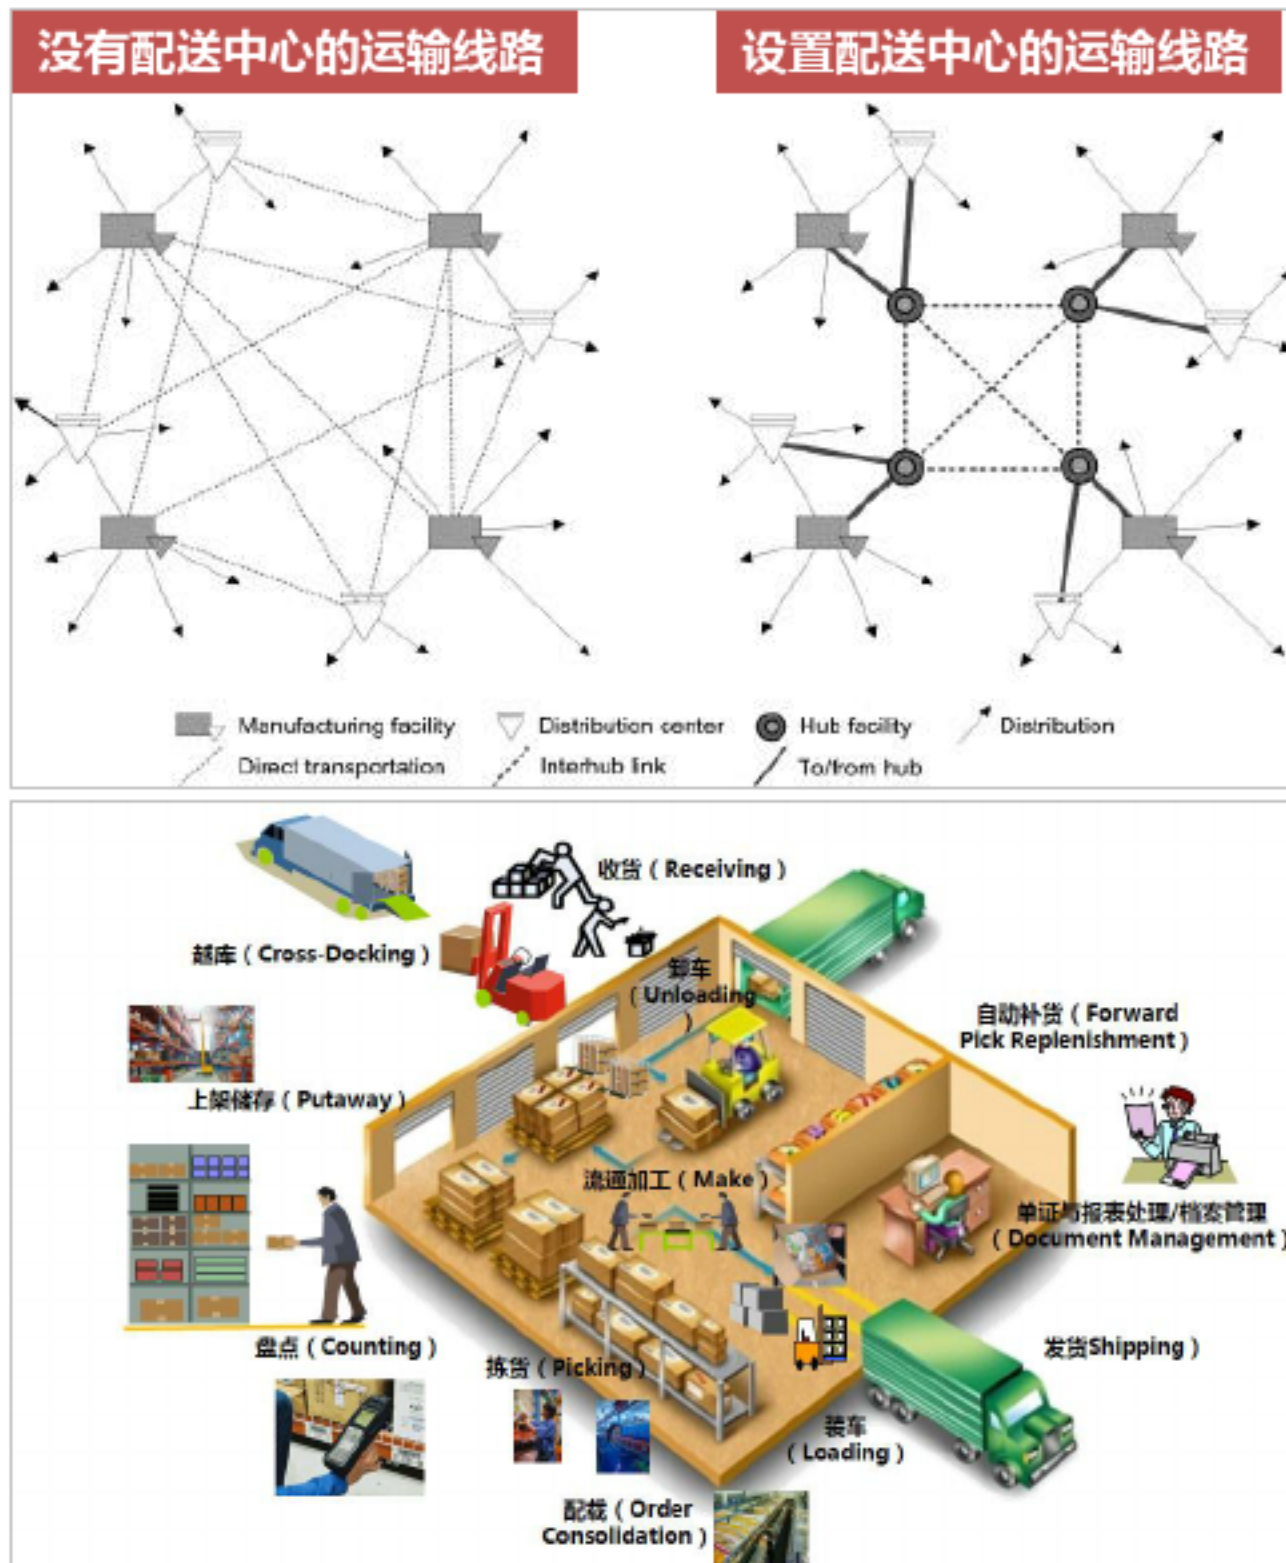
没有配送中心的运输线路

设置配送中心的运输线路

Manufacturing facility
Distribution center
Hub facility
Distribution
Direct transportation
Interhub link
To/from hub

收货（Receiving）

越库（Cross-Docking）

卸车（Unloading）

自助补货（Forward Pick Replenishment）

上架储存（Putaway）

流通加工（Make）

单证与报表处理/档案管理（Document Management）

盘点（Counting）

发货Shipping）

拣货（Picking）

装车（Loading）

配载（Order Consolidation）